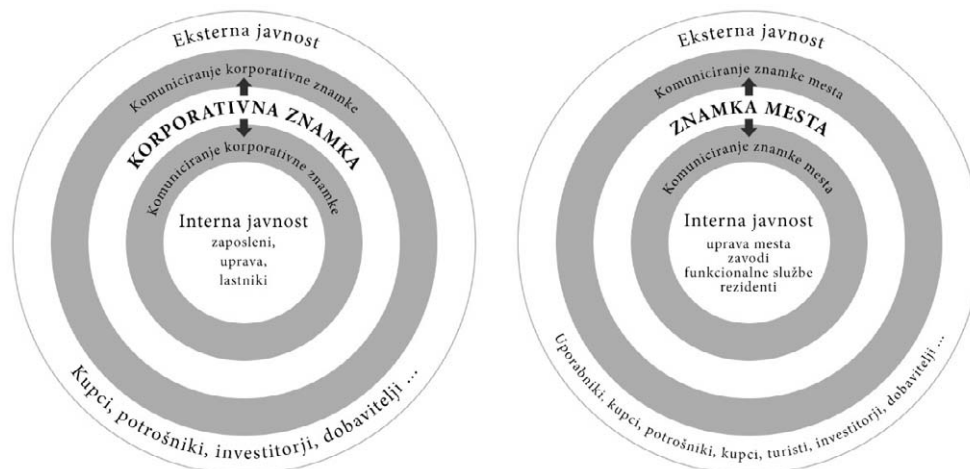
Eksterna javnost

Komuniciranje korporativne znamke

KORPORATIVNA ZNAMKA

Komuniciranje korporativne znamke

Interna javnost
zaposleni,
uprava,
lastniki

Kupci, potrošniki, investitorji, dobavitelji ...

Eksterna javnost

Komuniciranje znamke mesta

ZNAMKA MESTA

Komuniciranje znamke mesta

Interna javnost
uprava mesta
zavodi
funkcionalne službe
rezidenti

Uporabniki, kupci, potrošniki, kupci, turisti, investitorji, dobavitelji ...